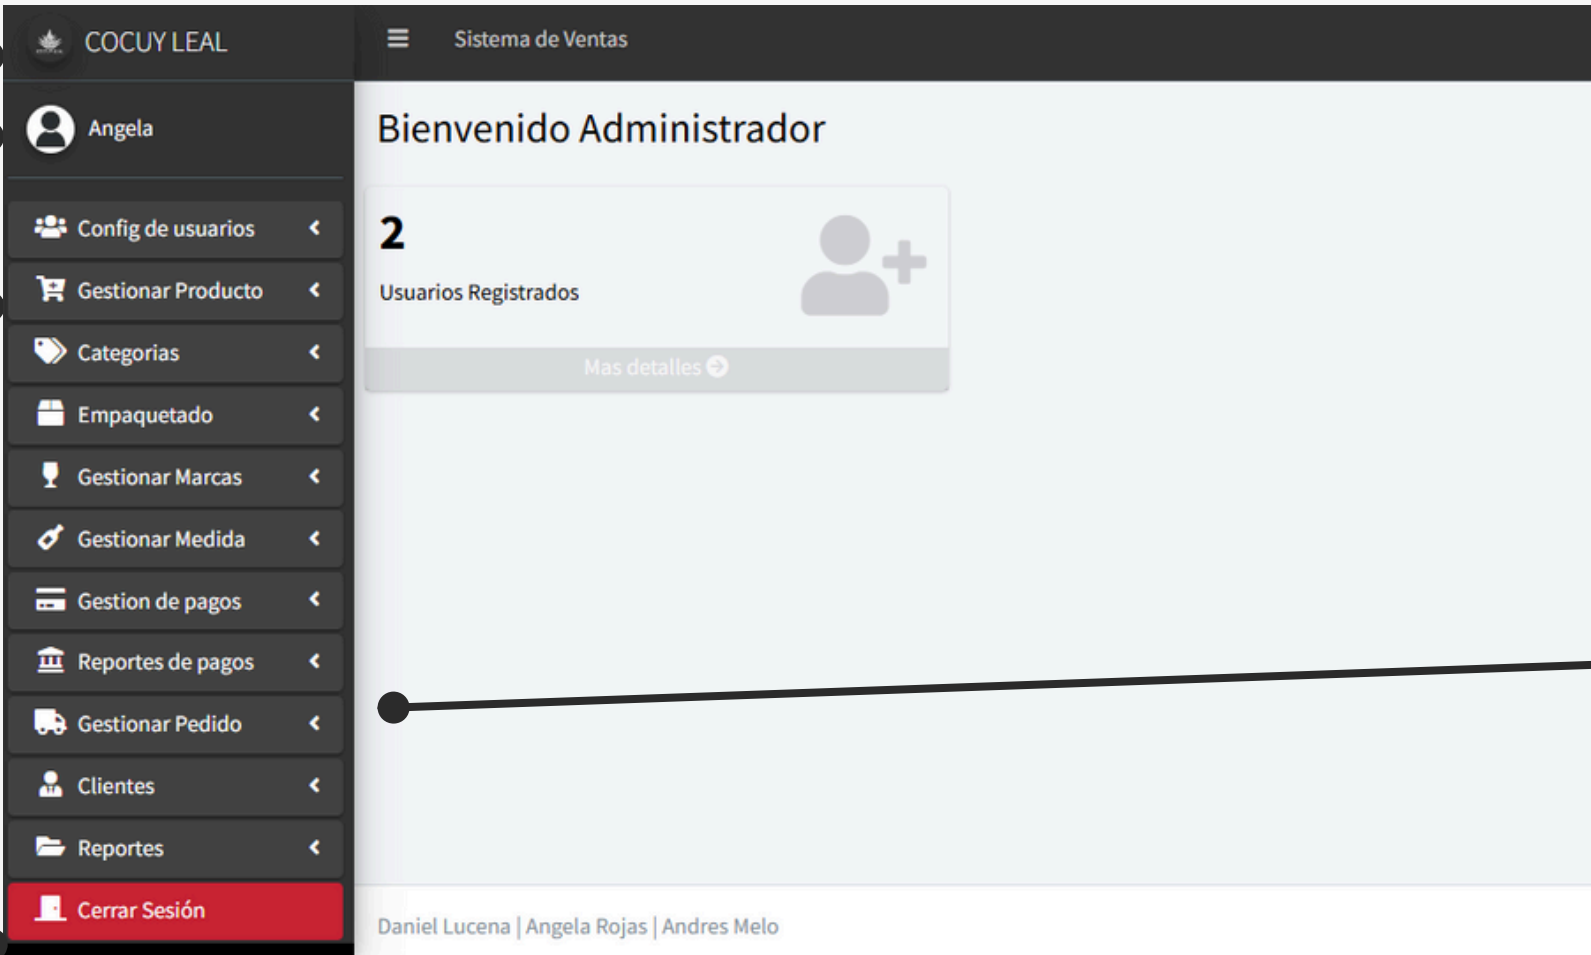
COCUY LEAL

Angela

Config de usuarios
Gestionar Producto
Categorias
Empaquetado
Gestionar Marcas
Gestionar Medida
Gestion de pagos
Reportes de pagos
Gestionar Pedido
Clientes
Reportes
Cerrar Sesión

Sistema de Ventas

Bienvenido Administrador

2
Usuarios Registrados

Mas detalles

Daniel Lucena | Angela Rojas | Andres Melo